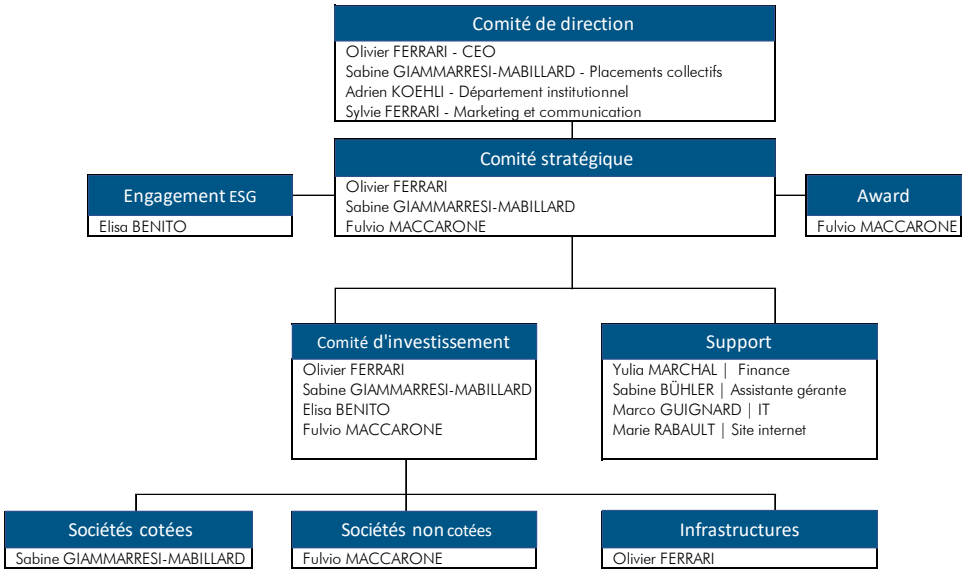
Comité de direction
Olivier FERRARI - CEO
Sabine GIAMMARRESI-MABILLARD - Placements collectifs
Adrien KOEHLI - Département institutionnel
Sylvie FERRARI - Marketing et communication

Comité stratégique
Olivier FERRARI
Sabine GIAMMARRESI-MABILLARD
Fulvio MACCARONE

Engagement ESG
Elisa BENITO

Award
Fulvio MACCARONE

Comité d'investissement
Olivier FERRARI
Sabine GIAMMARRESI-MABILLARD
Elisa BENITO
Fulvio MACCARONE

Support
Yulia MARCHAL | Finance
Sabine BÜHLER | Assistante gérante
Marco GUIGNARD | IT
Marie RABAULT | Site internet

Sociétés cotées
Sabine GIAMMARRESI-MABILLARD

Sociétés non cotées
Fulvio MACCARONE

Infrastructures
Olivier FERRARI